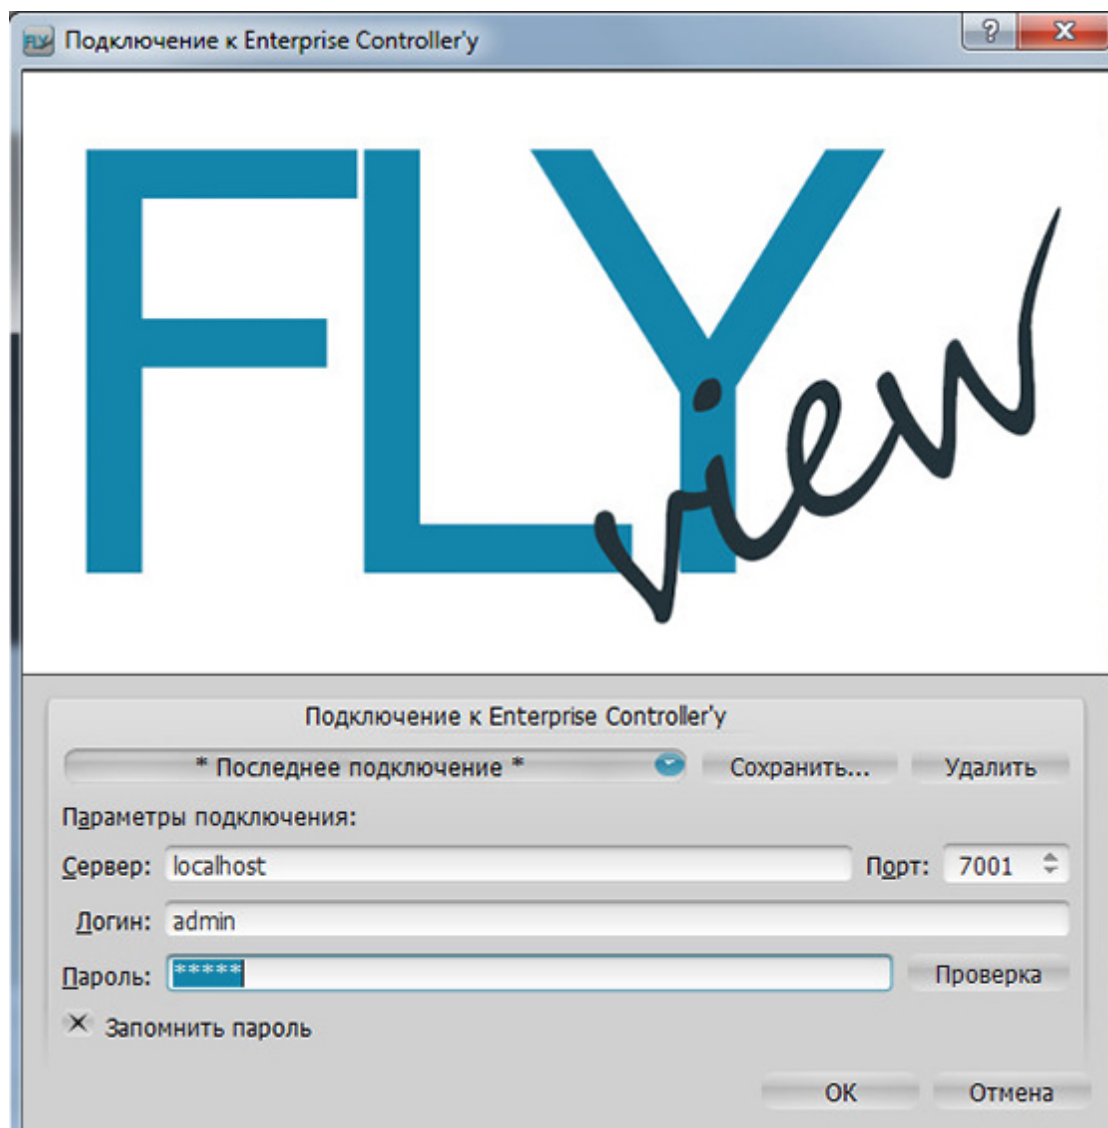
Подключение к Enterprise Controller'у

?

x

FLY view

Подключение к Enterprise Controller'у

* Последнее подключение *

Сохранить...

Удалить

Параметры подключения:

Сервер: localhost

Порт: 7001

Логин: admin

Пароль: *****

Проверка

Запомнить пароль

OK

Отмена